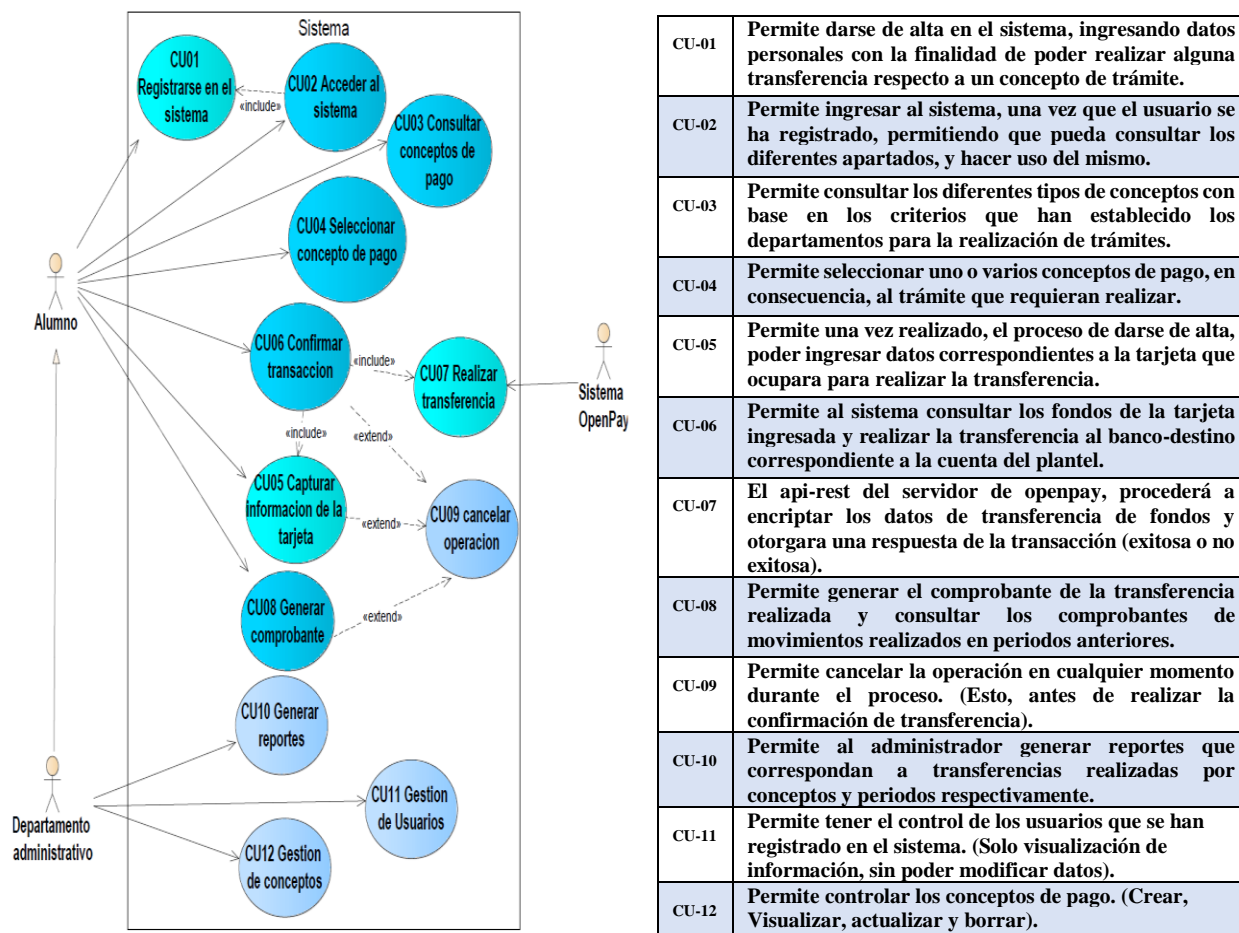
Sistema

CU01 Registrarse en el sistema

«include»

CU02 Acceder al sistema

CU03 Consultar conceptos de pago

CU04 Seleccionar concepto de pago

Alumno

CU06 Confirmar transaccion

«include»

CU07 Realizar transferencia

Sistema OpenPay

«include»

«extend»

CU05 Capturar informacion de la tarjeta

«extend»

CU09 cancelar operacion

CU08 Generar comprobante

«extend»

CU10 Generar reportes

CU11 Gestion de Usuarios

Departamento administrativo

CU12 Gestion de conceptos

| | |
|---|---|
| CU-01 | Permite darse de alta en el sistema, ingresando datos personales con la finalidad de poder realizar alguna transferencia respecto a un concepto de trámite. |
| CU-02 | Permite ingresar al sistema, una vez que el usuario se ha registrado, permitiendo que pueda consultar los diferentes apartados, y hacer uso del mismo. |
| CU-03 | Permite consultar los diferentes tipos de conceptos con base en los criterios que han establecido los departamentos para la realización de trámites. |
| CU-04 | Permite seleccionar uno o varios conceptos de pago, en consecuencia, al trámite que requieran realizar. |
| CU-05 | Permite una vez realizado, el proceso de darse de alta, poder ingresar datos correspondientes a la tarjeta que ocupara para realizar la transferencia. |
| CU-06 | Permite al sistema consultar los fondos de la tarjeta ingresada y realizar la transferencia al banco-destino correspondiente a la cuenta del plantel. |
| CU-07 | El api-rest del servidor de openpay, procederá a encriptar los datos de transferencia de fondos y otorgara una respuesta de la transacción (exitosa o no exitosa). |
| CU-08 | Permite generar el comprobante de la transferencia realizada y consultar los comprobantes de movimientos realizados en periodos anteriores. |
| CU-09 | Permite cancelar la operación en cualquier momento durante el proceso. (Esto, antes de realizar la confirmación de transferencia). |
| CU-10 | Permite al administrador generar reportes que correspondan a transferencias realizadas por conceptos y periodos respectivamente. |
| CU-11 | Permite tener el control de los usuarios que se han registrado en el sistema. (Solo visualización de información, sin poder modificar datos). |
| CU-12 | Permite controlar los conceptos de pago. (Crear, Visualizar, actualizar y borrar). |